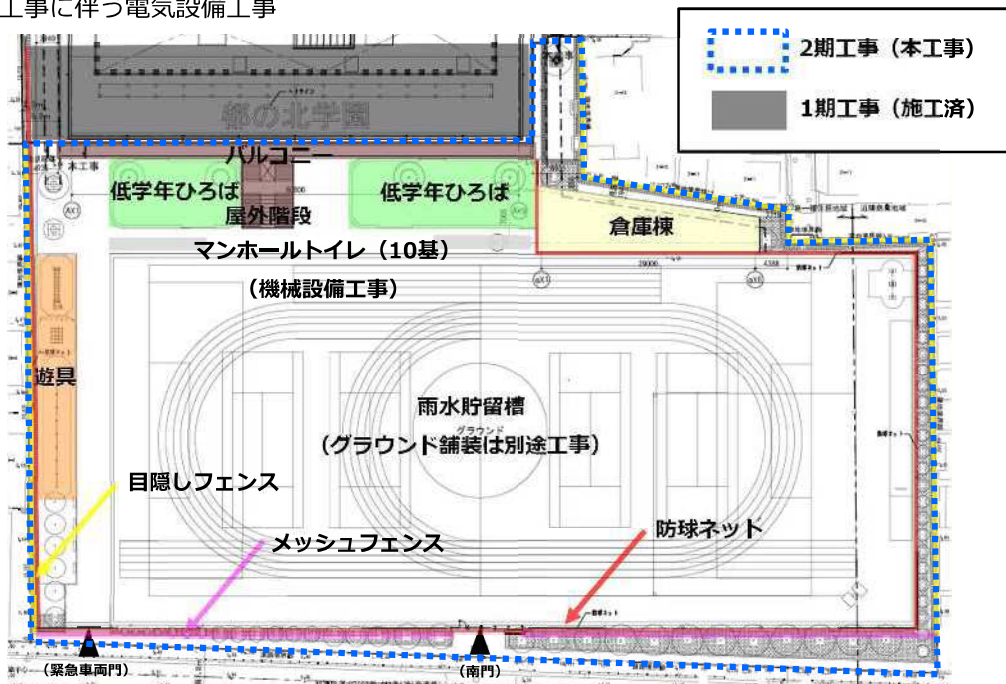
工事に伴う電気設備工事

2期工事（本工事）

1期工事（施工済）

郷の北学園

本工事

バルコニー

低学年ひろば

屋外階段

低学年ひろば

倉庫棟

マンホールトイレ（10基）

（機械設備工事）

遊具

雨水貯留槽

（グラウンド舗装は別途工事）

目隠しフェンス

メッシュフェンス

防球ネット

（緊急車両門）

（南門）